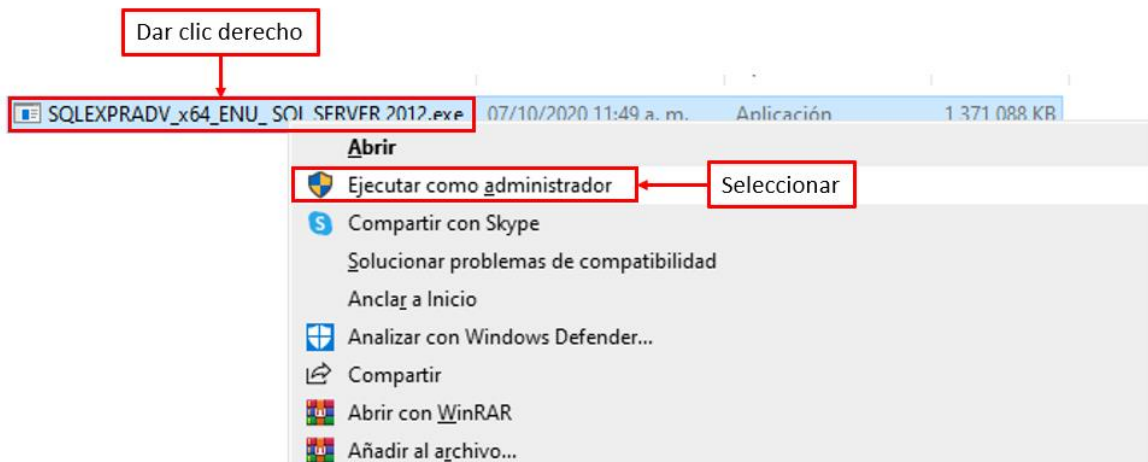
Dar clic derecho

SQLEXPRADV_x64_ENU_ SQL SERVER 2012.exe | 07/10/2020 11:49 a. m. | Aplicación | 1.371.088 KB

Abrir
Ejecutar como administrador
Seleccionar
Compartir con Skype
Solucionar problemas de compatibilidad
Anclar a Inicio
Analizar con Windows Defender...
Compartir
Abrir con WinRAR
Añadir al archivo...